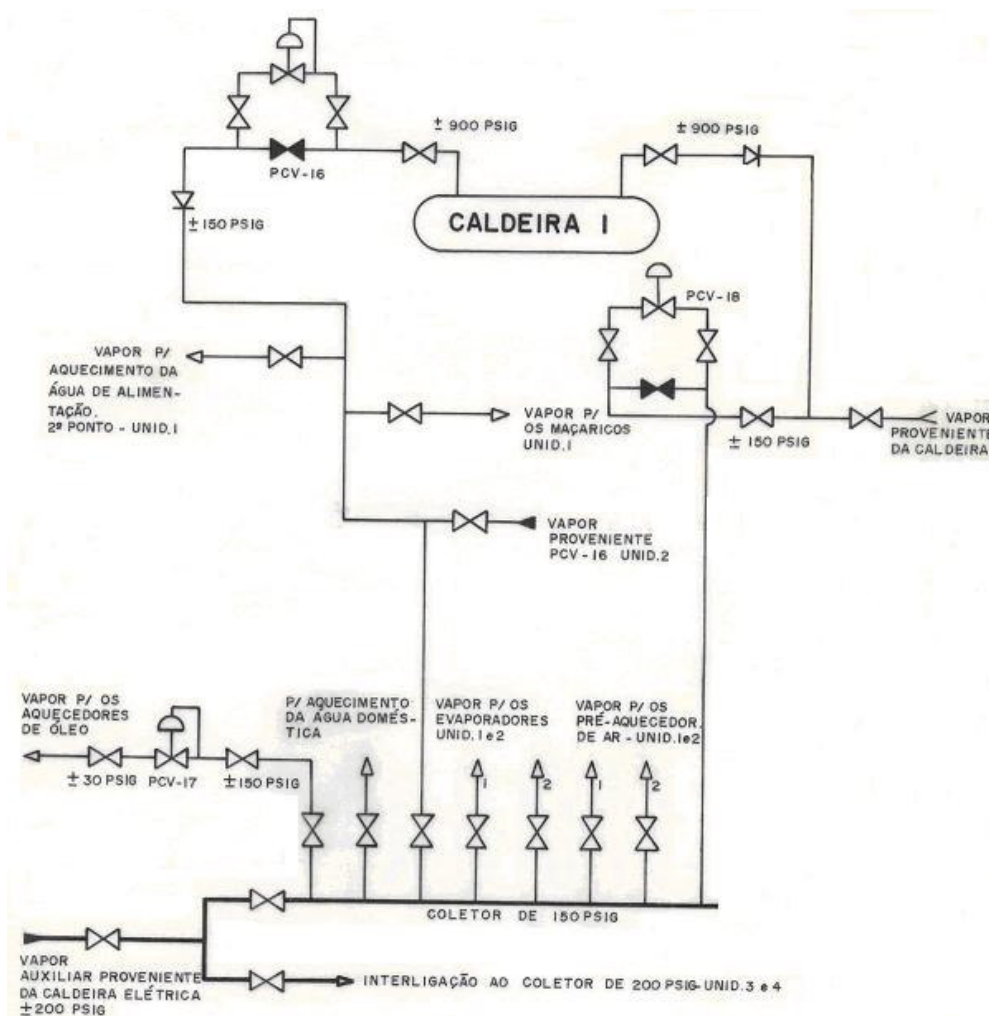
± 900 PSIG

PCV-16

± 900 PSIG

± 150 PSIG

CALDEIRA I

PCV-18

VAPOR P/ AQUECIMENTO DA ÁGUA DE ALIMENTAÇÃO, 2º PONTO - UNID. I

VAPOR P/ OS MAÇARICOS UNID. I

± 150 PSIG

VAPOR PROVENIENTE DA CALDEIRA

VAPOR PROVENIENTE PCV - 16 UNID. 2

VAPOR P/ OS AQUECEDORES DE ÓLEO

± 30 PSIG

PCV-17

± 150 PSIG

P/ AQUECIMENTO DA ÁGUA DOMÉSTICA

VAPOR P/ OS EVAPORADORES UNID. I e 2

1

2

VAPOR P/ OS PRÉ-AQUECEDOR. DE AR - UNID. I e 2

1

2

COLETOR DE 150 PSIG

VAPOR AUXILIAR PROVENIENTE DA CALDEIRA ELÉTRICA ± 200 PSIG

INTERLIGAÇÃO AO COLETOR DE 200 PSIG - UNID. 3 e 4